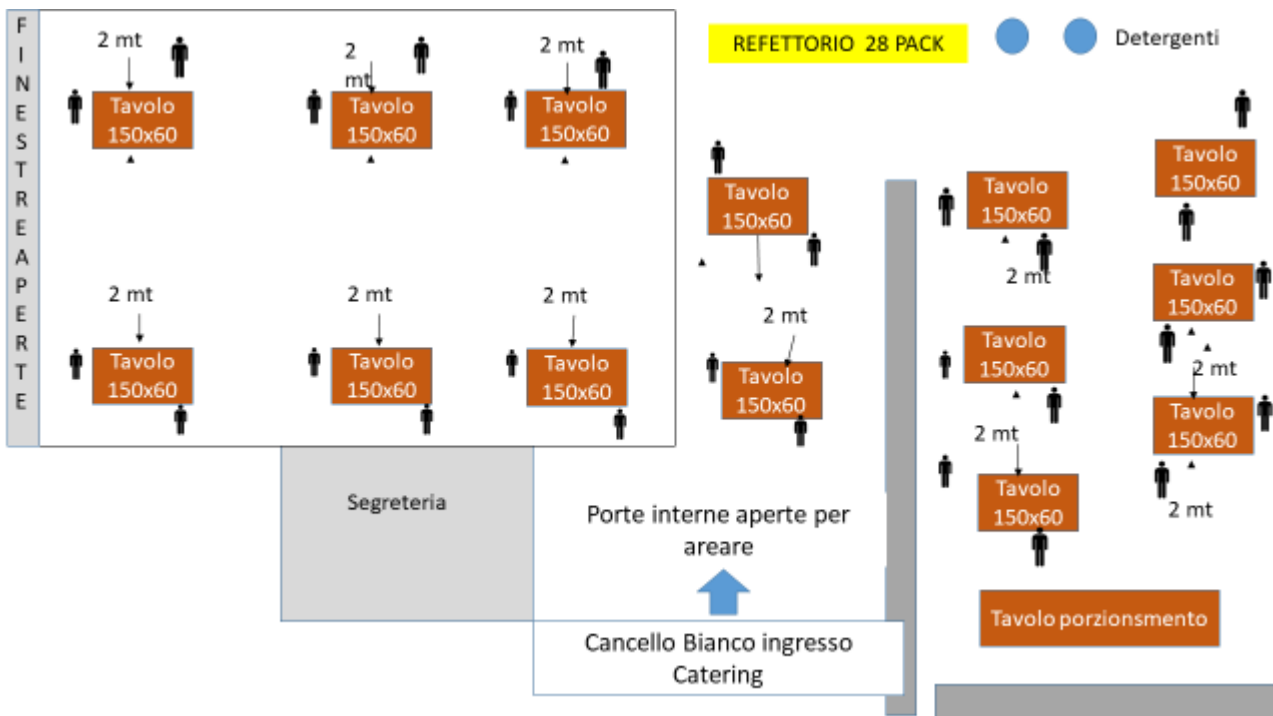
F I N E S T R E A P E R T E

2 mt

Tavolo 150x60

2 mt

Tavolo 150x60

2 mt

Tavolo 150x60

REFETTORIO 28 PACK

Detergenti

Tavolo 150x60

2 mt

Tavolo 150x60

2 mt

Tavolo 150x60

2 mt

Tavolo 150x60

2 mt

Tavolo 150x60

Tavolo 150x60

2 mt

Tavolo 150x60

Tavolo 150x60

Tavolo 150x60

2 mt

Tavolo 150x60

2 mt

Tavolo 150x60

2 mt

Tavolo 150x60

2 mt

Segreteria

Porte interne aperte per areare

Cancello Bianco ingresso Catering

Tavolo porzionsmento